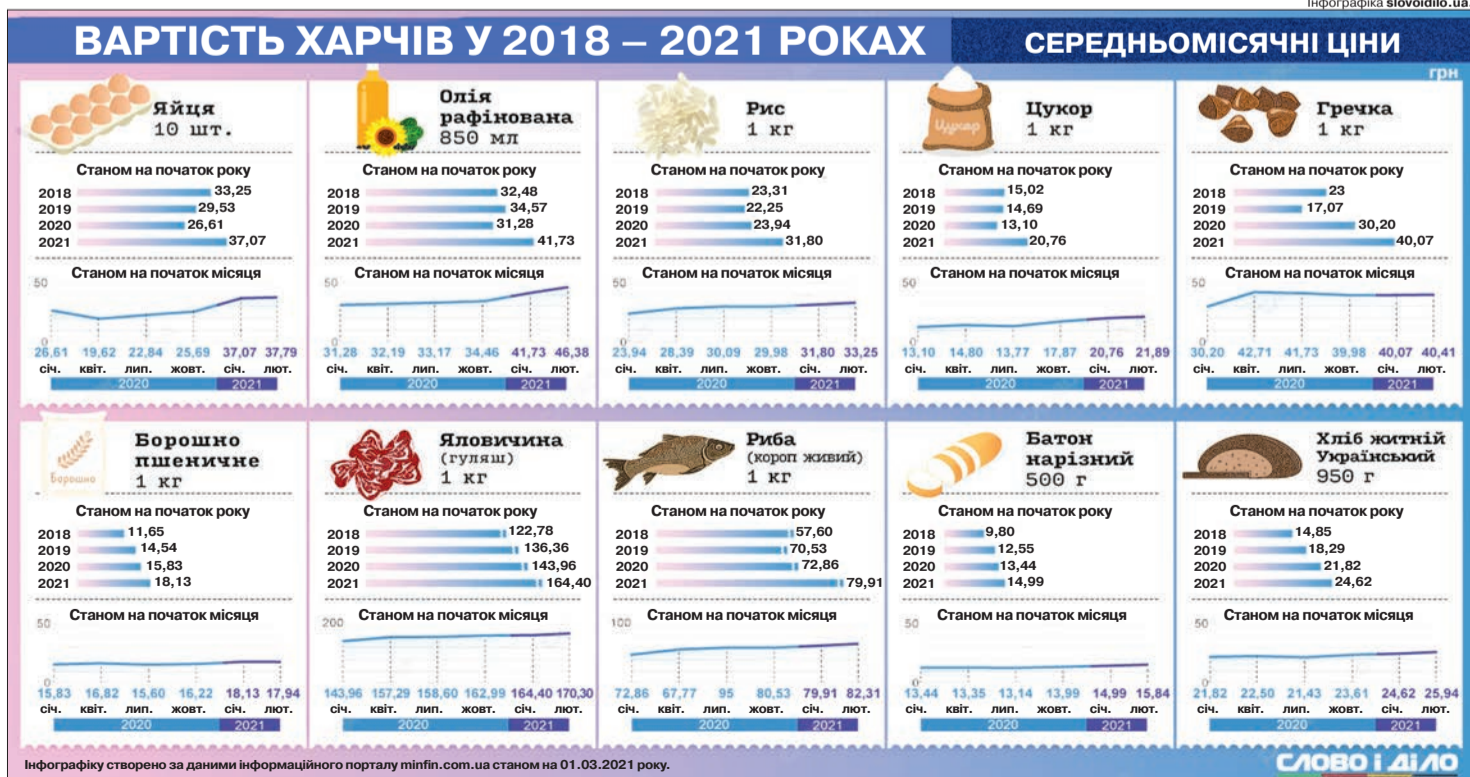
Інфографіка slovoidilo.ua

ВАРТІСТЬ ХАРЧІВ У 2018 – 2021 РОКАХ
СЕРЕДНЬОМІСЯЧНІ ЦІНИ

грн

Яйця
10 шт.

Станом на початок року
2018 33,25
2019 29,53
2020 26,61
2021 37,07

Станом на початок місяця
50
0
26,61 19,62 22,84 25,69 37,07 37,79
січ. квіт. лип. жовт. січ. лют.
2020 2021

Олія рафінована
850 мл

Станом на початок року
2018 32,48
2019 34,57
2020 31,28
2021 41,73

Станом на початок місяця
50
0
31,28 32,19 33,17 34,46 41,73 46,38
січ. квіт. лип. жовт. січ. лют.
2020 2021

Рис
1 кг

Станом на початок року
2018 23,31
2019 22,25
2020 23,94
2021 31,80

Станом на початок місяця
50
0
23,94 28,39 30,09 29,98 31,80 33,25
січ. квіт. лип. жовт. січ. лют.
2020 2021

Цукор
1 кг

Цукор

Станом на початок року
2018 15,02
2019 14,69
2020 13,10
2021 20,76

Станом на початок місяця
50
0
13,10 14,80 13,77 17,87 20,76 21,89
січ. квіт. лип. жовт. січ. лют.
2020 2021

Гречка
1 кг

Станом на початок року
2018 23
2019 17,07
2020 30,20
2021 40,07

Станом на початок місяця
50
0
30,20 42,71 41,73 39,98 40,07 40,41
січ. квіт. лип. жовт. січ. лют.
2020 2021

Борошно пшеничне
1 кг

Борошно

Станом на початок року
2018 11,65
2019 14,54
2020 15,83
2021 18,13

Станом на початок місяця
50
0
15,83 16,82 15,60 16,22 18,13 17,94
січ. квіт. лип. жовт. січ. лют.
2020 2021

Яловичина
(гуляш)
1 кг

Станом на початок року
2018 122,78
2019 136,36
2020 143,96
2021 164,40

Станом на початок місяця
200
0
143,96 157,29 158,60 162,99 164,40 170,30
січ. квіт. лип. жовт. січ. лют.
2020 2021

Риба
(короп живий)
1 кг

Станом на початок року
2018 57,60
2019 70,53
2020 72,86
2021 79,91

Станом на початок місяця
100
0
72,86 67,77 95 80,53 79,91 82,31
січ. квіт. лип. жовт. січ. лют.
2020 2021

Батон нарізний
500 г

Станом на початок року
2018 9,80
2019 12,55
2020 13,44
2021 14,99

Станом на початок місяця
50
0
13,44 13,35 13,14 13,99 14,99 15,84
січ. квіт. лип. жовт. січ. лют.
2020 2021

Хліб житній Український
950 г

Станом на початок року
2018 14,85
2019 18,29
2020 21,82
2021 24,62

Станом на початок місяця
50
0
21,82 22,50 21,43 23,61 24,62 25,94
січ. квіт. лип. жовт. січ. лют.
2020 2021

Інфографіку створено за даними інформаційного порталу minfin.com.ua станом на 01.03.2021 року.

СЛОВО і ДІЛО